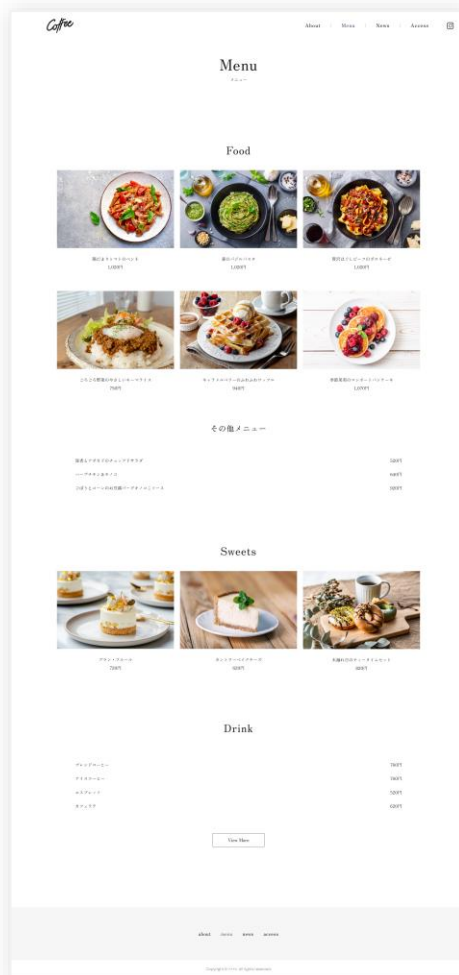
Coffee

About | Menu | News | Access

Menu

メニュー

Food

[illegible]
1,200円

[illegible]
1,200円

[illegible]
1,200円

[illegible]
750円

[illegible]
948円

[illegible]
1,200円

その他メニュー

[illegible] 580円
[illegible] 640円
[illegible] 580円

Sweets

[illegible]
720円

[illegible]
620円

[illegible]
880円

Drink

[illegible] 760円
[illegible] 760円
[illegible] 580円
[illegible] 680円

View More

about menu news access

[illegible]